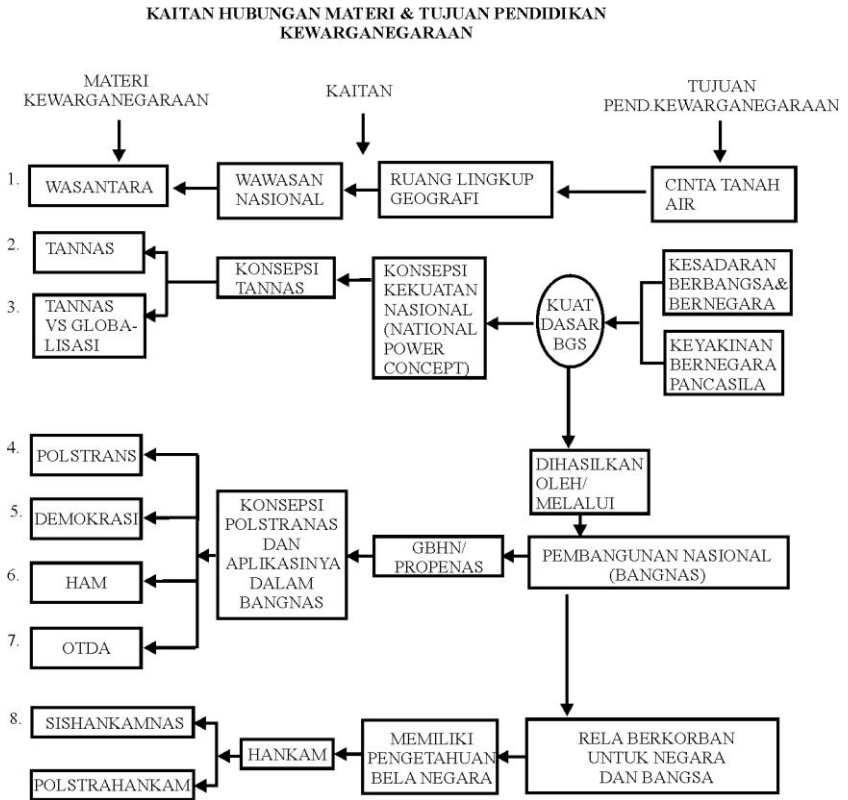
KAITAN HUBUNGAN MATERI & TUJUAN PENDIDIKAN KEWARGANEGARAAN

MATERI KEWARGANEGARAAN

KAITAN

TUJUAN PEND.KEWARGANEGARAAN

1. WASANTARA

WAWASAN NASIONAL

RUANG LINGKUP GEOGRAFI

CINTA TANAH AIR

2. TANNAS

3. TANNAS VS GLOBALISASI

KONSEPSI TANNAS

KONSEPSI KEKUATAN NASIONAL (NATIONAL POWER CONCEPT)

KUAT DASAR BGS

KESADARAN BERBANGSA& BERNEGARA

KEYAKINAN BERNEGARA PANCASILA

DIHASILKAN OLEH/ MELALUI

4. POLSTRANS

5. DEMOKRASI

6. HAM

7. OTDA

KONSEPSI POLSTRANAS DAN APLIKASINYA DALAM BANGNAS

GBHN/ PROPENAS

PEMBANGUNAN NASIONAL (BANGNAS)

8. SISHANKAMNAS

POLSTRAHANKAM

HANKAM

MEMILIKI PENGETAHUAN BELA NEGARA

RELA BERKORBAN UNTUK NEGARA DAN BANGSA